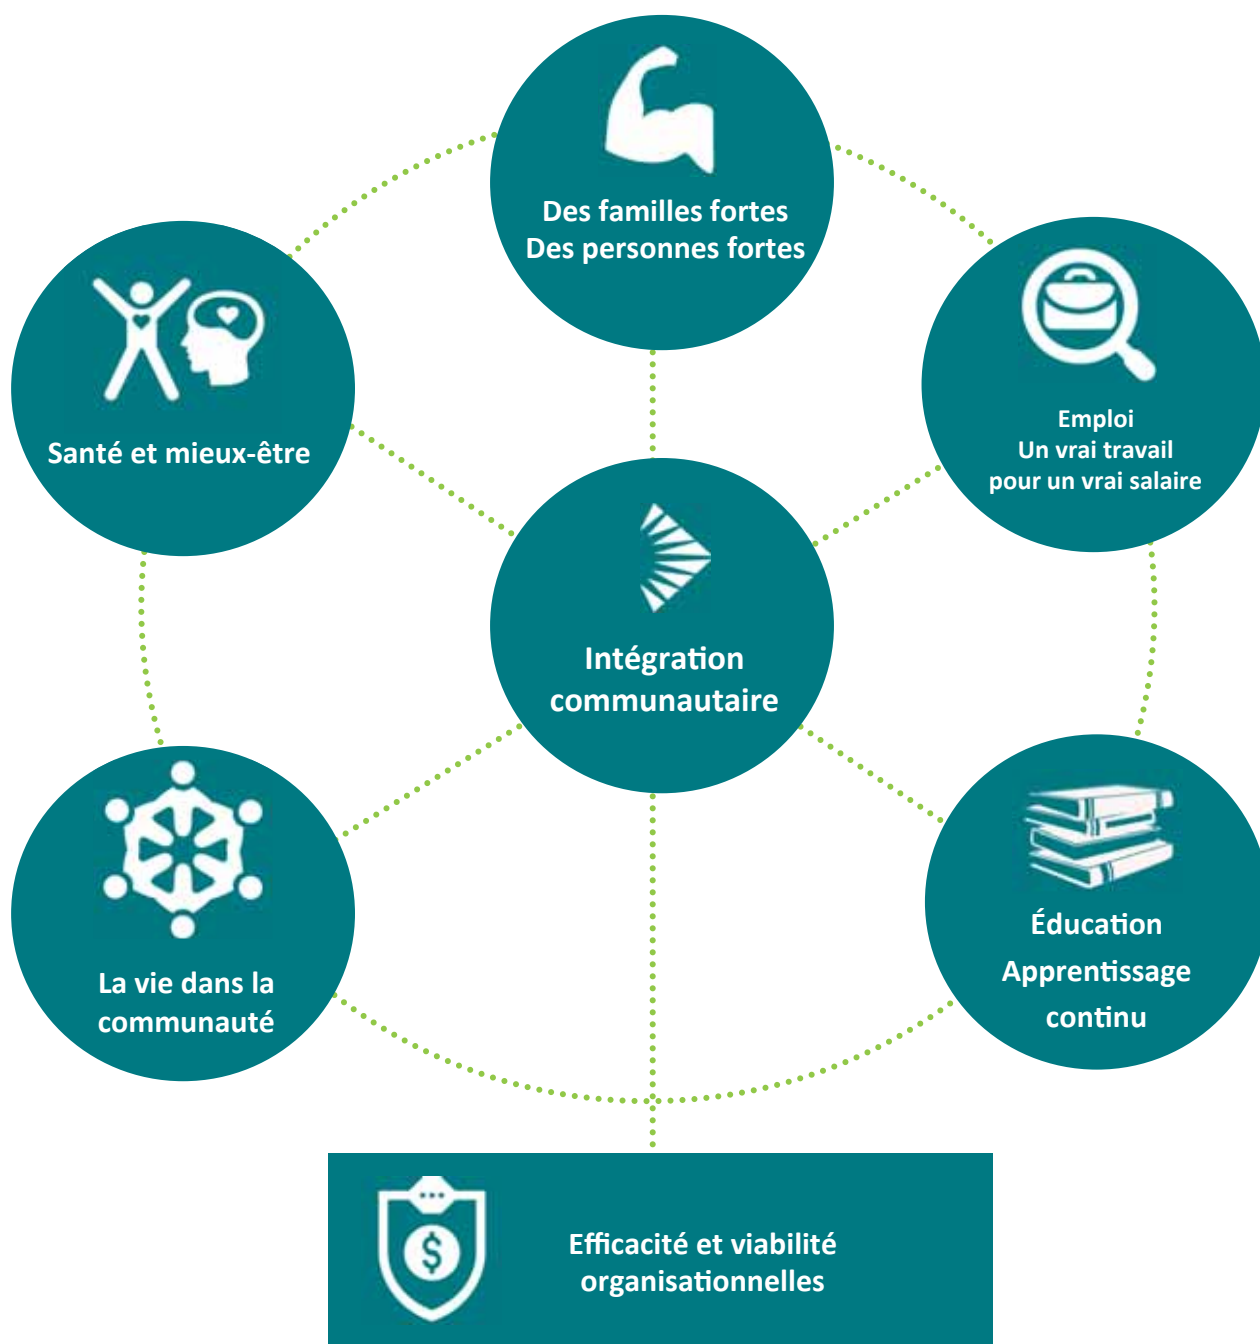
Des familles fortes
Des personnes fortes

Santé et mieux-être

Emploi
Un vrai travail
pour un vrai salaire

Intégration communautaire

La vie dans la communauté

Éducation
Apprentissage
continu

$

Efficacité et viabilité organisationnelles